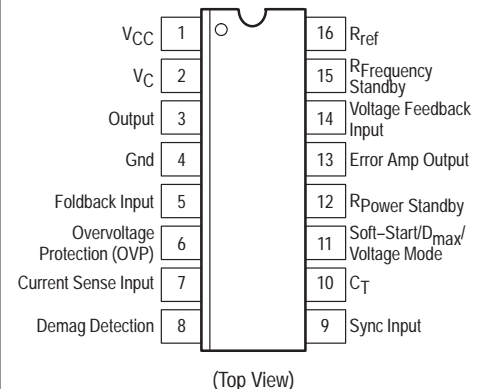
$V_{CC}$ 1
$V_C$ 2
Output 3
Gnd 4
Foldback Input 5
Overvoltage Protection (OVP) 6
Current Sense Input 7
Demag Detection 8

16 $R_{ref}$
15 $R_{Frequency\ Standby}$
14 Voltage Feedback Input
13 Error Amp Output
12 $R_{Power\ Standby}$
11 Soft–Start/$D_{max}$/ Voltage Mode
10 $C_T$
9 Sync Input

(Top View)